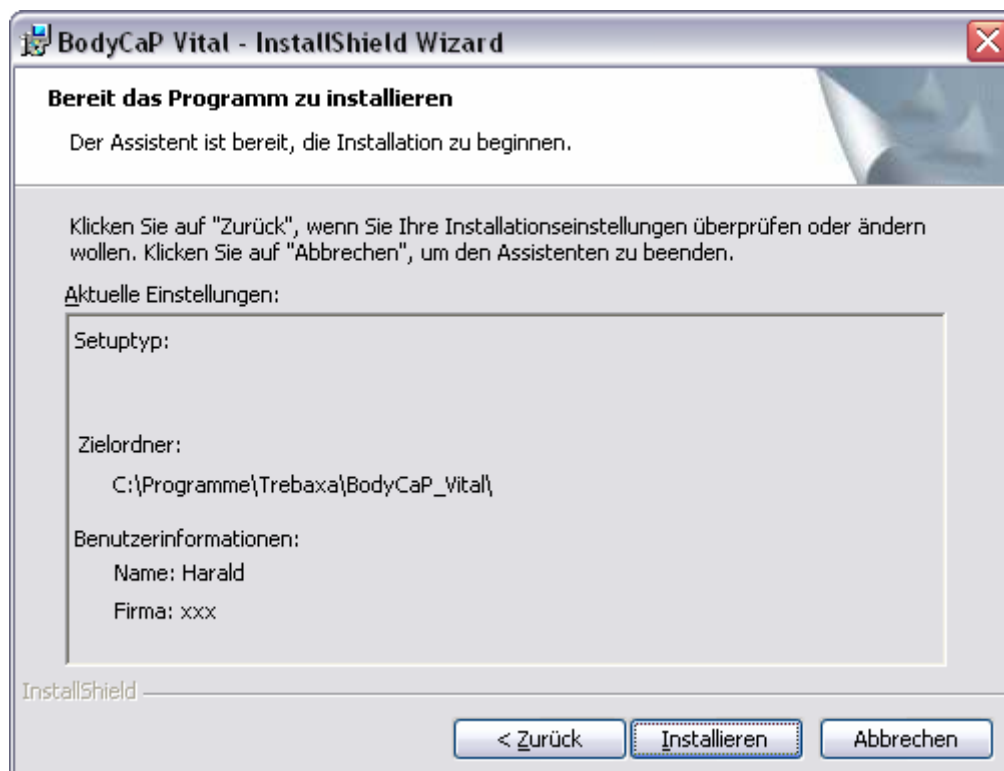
BodyCaP Vital - InstallShield Wizard

Bereit das Programm zu installieren

Der Assistent ist bereit, die Installation zu beginnen.

Klicken Sie auf "Zurück", wenn Sie Ihre Installationseinstellungen überprüfen oder ändern wollen. Klicken Sie auf "Abbrechen", um den Assistenten zu beenden.

Aktuelle Einstellungen:

Setuptyp:

Zielordner:
C:\Programme\Trebaxa\BodyCaP_Vital\

Benutzerinformationen:
Name: Harald
Firma: xxx

InstallShield

< Zurück
Installieren
Abbrechen